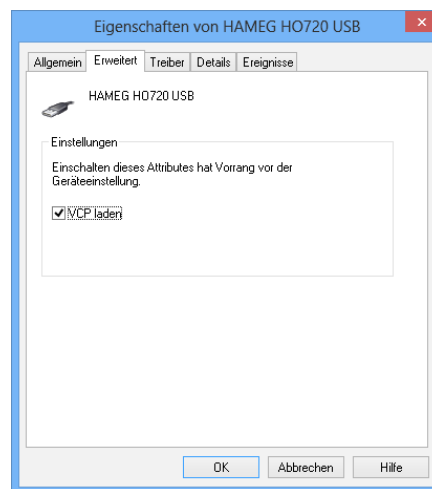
Eigenschaften von HAMEG HO720 USB

×

Allgemein | Erweitert | Treiber | Details | Ereignisse

HAMEG HO720 USB

Einstellungen

Einschalten dieses Attributes hat Vorrang vor der Geräteeinstellung.

☑ VCP laden

OK | Abbrechen | Hilfe